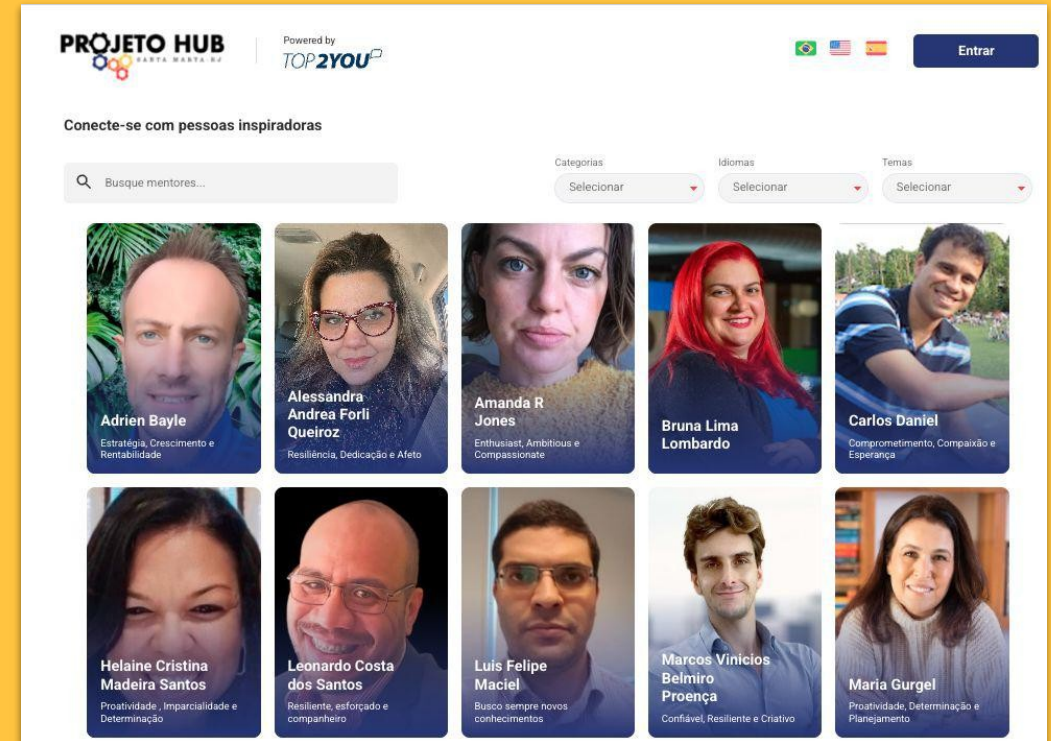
PROJETO HUB
SANTA MARTA RJ

Powered by
TOP2YOU

Entrar

Conecte-se com pessoas inspiradoras

Busque mentores...

Categorias
Selecionar

Idiomas
Selecionar

Temas
Selecionar

Adrien Bayle
Estratégia, Crescimento e Rentabilidade

Alessandra Andrea Forli Queiroz
Resiliência, Dedicação e Afeto

Amanda R Jones
Enthusiast, Ambitious e Compassionate

Bruna Lima Lombardo

Carlos Daniel
Comprometimento, Compaixão e Esperança

Helaine Cristina Madeira Santos
Proatividade , Imparcialidade e Determinação

Leonardo Costa dos Santos
Resiliente, esforçado e companheiro

Luis Felipe Maciel
Busco sempre novos conhecimentos

Marcos Vinicios Belmiro Proença
Confiável, Resiliente e Criativo

Maria Gurgel
Proatividade, Determinação e Planejamento